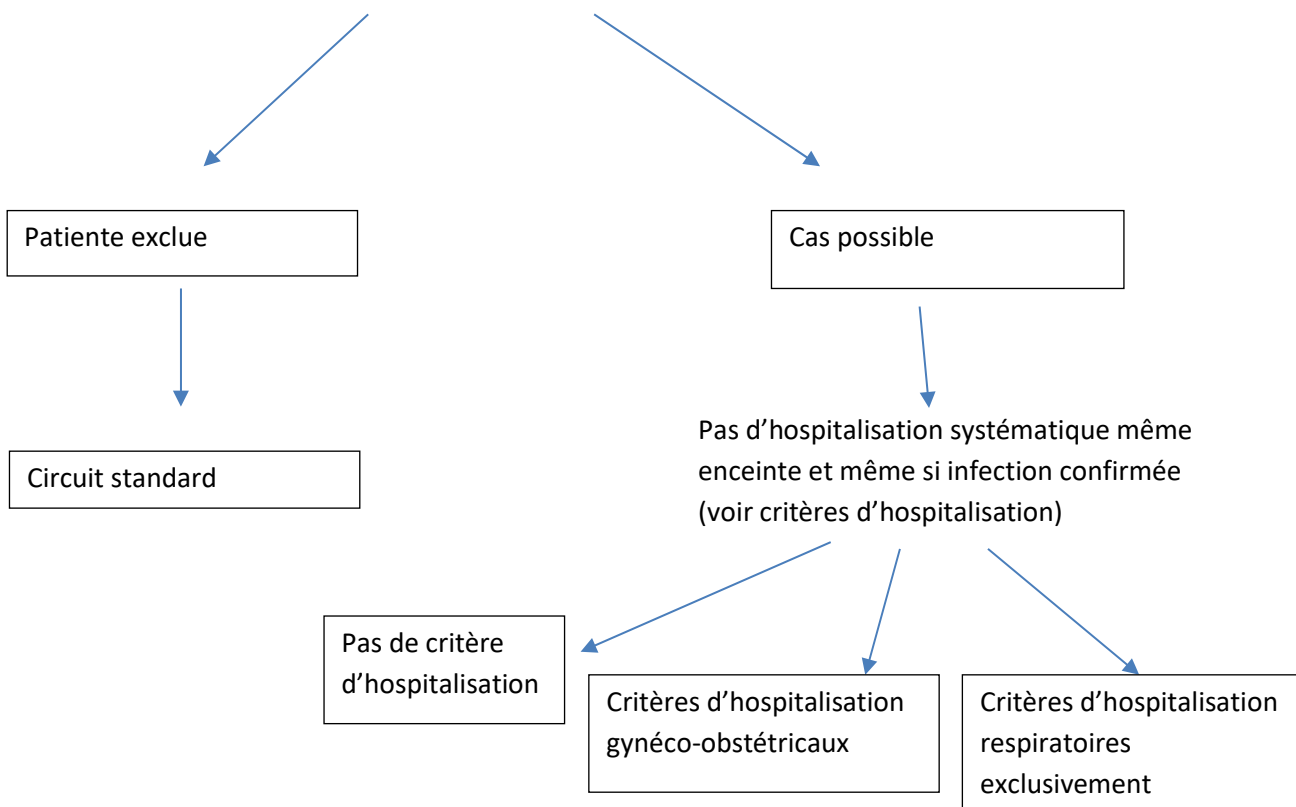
Patiente exclue

Circuit standard

Cas possible

Pas d’hospitalisation systématique même enceinte et même si infection confirmée (voir critères d’hospitalisation)

Pas de critère d’hospitalisation

Critères d’hospitalisation gynéco-obstétricaux

Critères d’hospitalisation respiratoires exclusivement